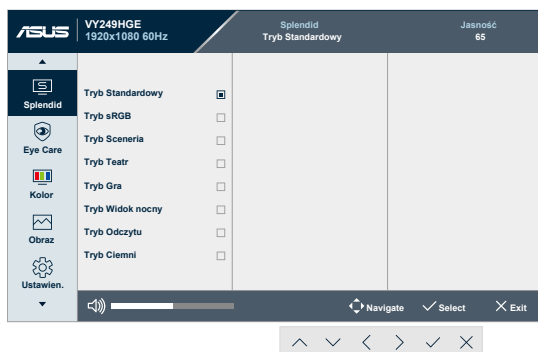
ASUS VY249HGE 1920x1080 60Hz

Splendid
Tryb Standardowy

Jasność
65

Splendid
Eye Care
Kolor
Obraz
Ustawien.

Tryb Standardowy
Tryb sRGB
Tryb Sceneria
Tryb Teatr
Tryb Gra
Tryb Widok nocny
Tryb Odczytu
Tryb Ciemni

Navigate
Select
Exit